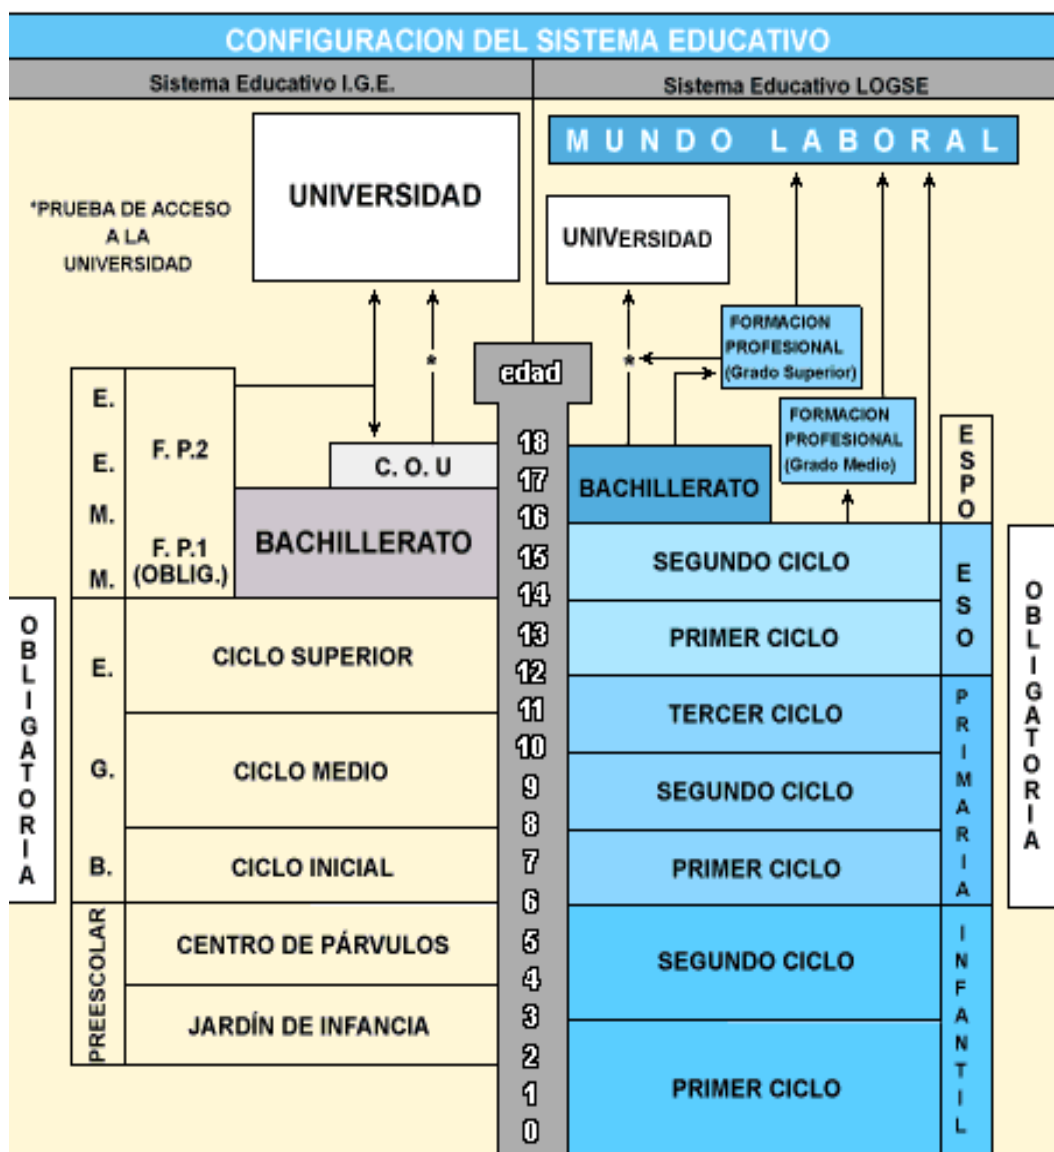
CONFIGURACION DEL SISTEMA EDUCATIVO

Sistema Educativo I.G.E.

Sistema Educativo LOGSE

MUNDO LABORAL

*PRUEBA DE ACCESO A LA UNIVERSIDAD

UNIVERSIDAD

UNIVERSIDAD

FORMACION PROFESIONAL (Grado Superior)

FORMACION PROFESIONAL (Grado Medio)

edad

E. E. M. M.

F. P.2

F. P.1 (OBLIG.)

C. O. U

BACHILLERATO

BACHILLERATO

ESPO

18 17 16 15 14 13 12 11 10 9 8 7 6 5 4 3 2 1 0

SEGUNDO CICLO

PRIMER CICLO

ESO

OBLIGATORIA

E.

CICLO SUPERIOR

G.

CICLO MEDIO

B.

CICLO INICIAL

TERCER CICLO

SEGUNDO CICLO

PRIMER CICLO

PRIMARIA

OBLIGATORIA

PREESCOLAR

CENTRO DE PÁRVULOS

JARDÍN DE INFANCIA

SEGUNDO CICLO

PRIMER CICLO

INFANTIL